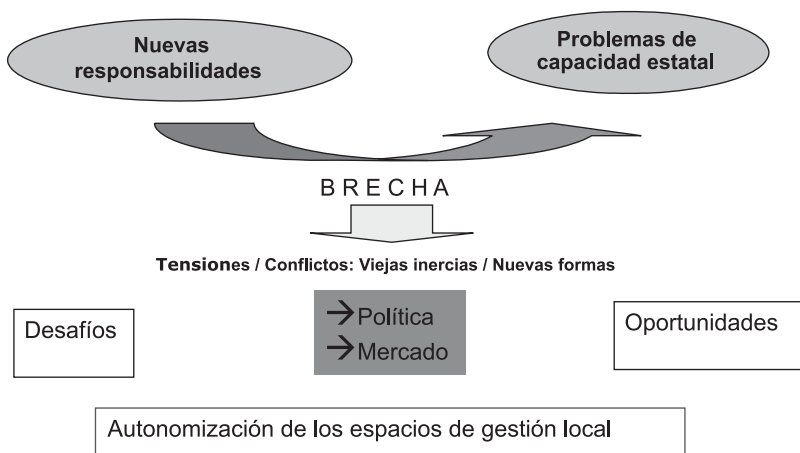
Nuevas responsabilidades

Problemas de capacidad estatal

BRECHA

Tensiones / Conflictos: Viejas inercias / Nuevas formas

Desafíos

→Política
→Mercado

Oportunidades

Autonomización de los espacios de gestión local